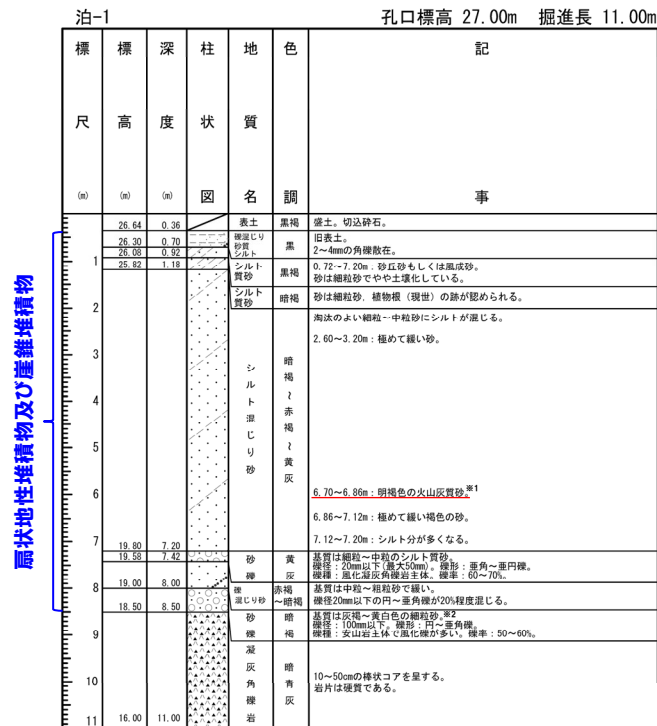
泊-1

孔口標高 27.00m 掘進長 11.00m

| 標尺 (m) | 標高 (m) | 深度 (m) | 柱状図 | 地質名 | 色調 | 記事 |
|---|---|---|---|---|---|---|
| | 26.64 | 0.36 | | 表土 | 黒褐 | 盛土。切込砕石。 |
| | 26.30 | 0.70 | | 礫混じり砂質シルト | 黒 | 旧表土。2～4mmの角礫散在。 |
| | 26.08 | 0.92 | | | | |
| 1 | 25.82 | 1.18 | | シルト質砂 | 黒褐 | 0.72～7.20m．砂丘砂もしくは風成砂。砂は細粒砂でやや土壌化している。 |
| 2 | | | | シルト質砂 | 暗褐 | 砂は細粒砂，植物根（現世）の跡が認められる。 |
| 3 4 5 6 7 | 19.80 | 7.20 | | シルト混じり砂 | 暗褐～赤褐～黄灰 | 淘汰のよい細粒～中粒砂にシルトが混じる。 2.60～3.20m：極めて緩い砂。 6.70～6.86m：明褐色の火山灰質砂。※1 6.86～7.12m：極めて緩い褐色の砂。 7.12～7.20m：シルト分が多くなる。 |
| | 19.58 | 7.42 | | 砂礫 | 黄灰 | 基質は細粒～中粒のシルト質砂。礫径：20mm以下（最大50mm)。礫形：亜角～亜円礫。礫種：風化凝灰角礫岩主体。礫率：60～70%。 |
| 8 | 19.00 | 8.00 | | 礫混じり砂 | 赤褐～暗褐 | 基質は中粒～粗粒砂で緩い。礫径20mm以下の円～亜角礫が20%程度混じる。 |
| | 18.50 | 8.50 | | 砂礫 | 暗褐 | 基質は灰褐～黄白色の細粒砂。※2 礫径：100mm以下。礫形：円～亜角礫。礫種：安山岩主体で風化礫が多い。礫率：50～60%。 |
| 9 10 11 | 16.00 | 11.00 | | 凝灰角礫岩 | 暗青灰 | 10～50cmの棒状コアを呈する。岩片は硬質である。 |

扇状地性堆積物及び崖錐堆積物